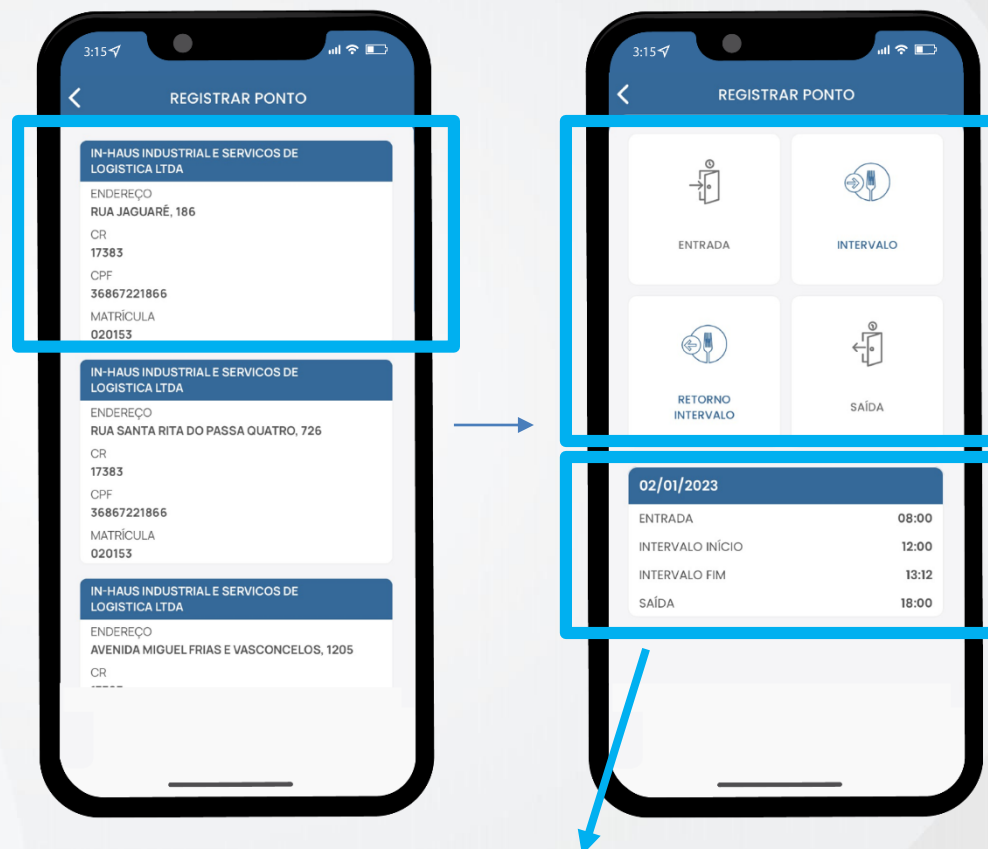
3:15

REGISTRAR PONTO

IN-HAUS INDUSTRIAL E SERVICOS DE LOGISTICA LTDA
ENDEREÇO
RUA JAGUARÉ, 186
CR
17383
CPF
36867221866
MATRÍCULA
020153

IN-HAUS INDUSTRIAL E SERVICOS DE LOGISTICA LTDA
ENDEREÇO
RUA SANTA RITA DO PASSA QUATRO, 726
CR
17383
CPF
36867221866
MATRÍCULA
020153

IN-HAUS INDUSTRIAL E SERVICOS DE LOGISTICA LTDA
ENDEREÇO
AVENIDA MIGUEL FRIAS E VASCONCELOS, 1205
CR
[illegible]

3:15

REGISTRAR PONTO

ENTRADA

INTERVALO

RETORNO INTERVALO

SAÍDA

02/01/2023

| | |
|---|---|
| ENTRADA | 08:00 |
| INTERVALO INÍCIO | 12:00 |
| INTERVALO FIM | 13:12 |
| SAÍDA | 18:00 |